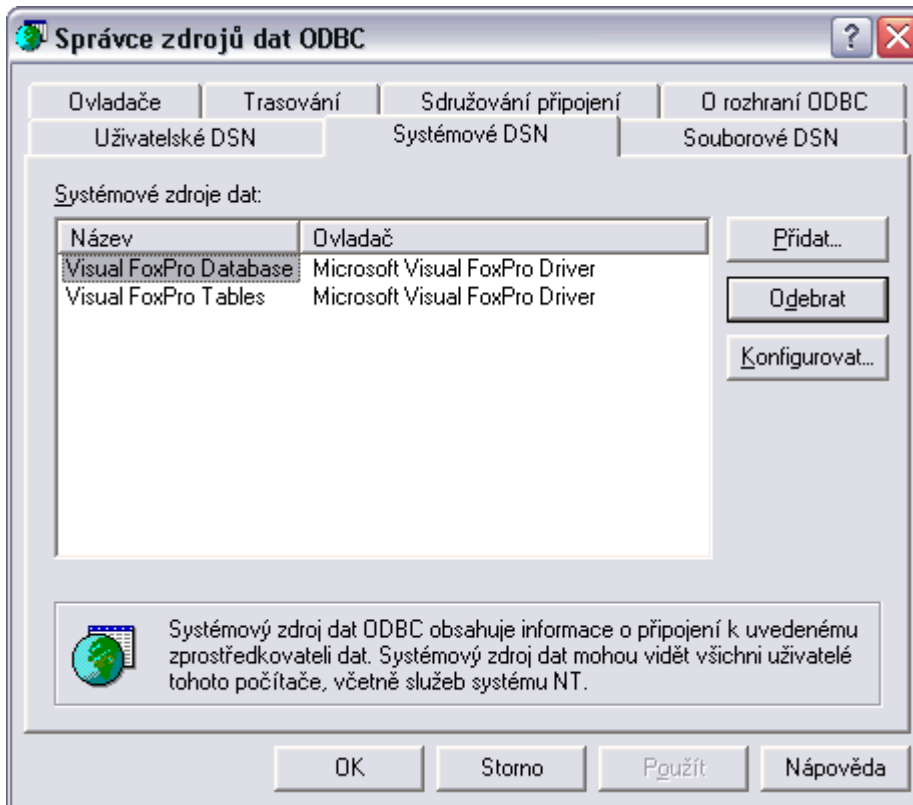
Správce zdrojů dat ODBC

?

Ovladače | Trasování | Sdružování připojení | O rozhraní ODBC
Uživatelské DSN | Systémové DSN | Souborové DSN

Systémové zdroje dat:

| Název | Ovladač |
|---|---|
| Visual FoxPro Database | Microsoft Visual FoxPro Driver |
| Visual FoxPro Tables | Microsoft Visual FoxPro Driver |

Přidat...

Odebrat

Konfigurovat...

Systémový zdroj dat ODBC obsahuje informace o připojení k uvedenému zprostředkovateli dat. Systémový zdroj dat mohou vidět všichni uživatelé tohoto počítače, včetně služeb systému NT.

OK | Storno | Použít | Nápověda